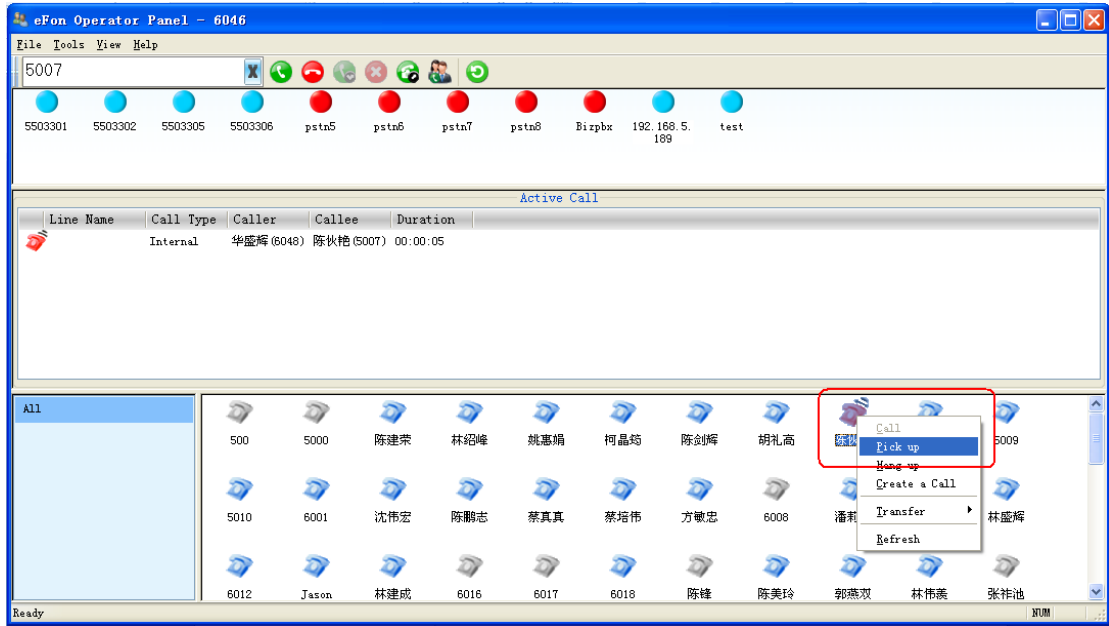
eFon Operator Panel - 6046

File Tools View Help

5007

5503301 5503302 5503305 5503306 pstn5 pstn6 pstn7 pstn8 Bizpbx 192.168.5.189 test

Active Call

| Line Name | Call Type | Caller | Callee | Duration |
|---|---|---|---|---|
| | Internal | 华盛辉(6048) | 陈伙艳(5007) | 00:00:05 |

All

500 5000 陈建荣 林绍峰 姚惠娟 柯晶筠 陈剑辉 胡礼高 陈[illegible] 5009

5010 6001 沈伟宏 陈鹏志 蔡真真 蔡培伟 方敏忠 6008 潘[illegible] 林盛辉

6012 Jason 林建成 6016 6017 6018 陈锋 陈美玲 郭燕双 林伟羡 张祚池

Call
Pick up
Hang up
Create a Call
Transfer
Refresh

Ready NUM